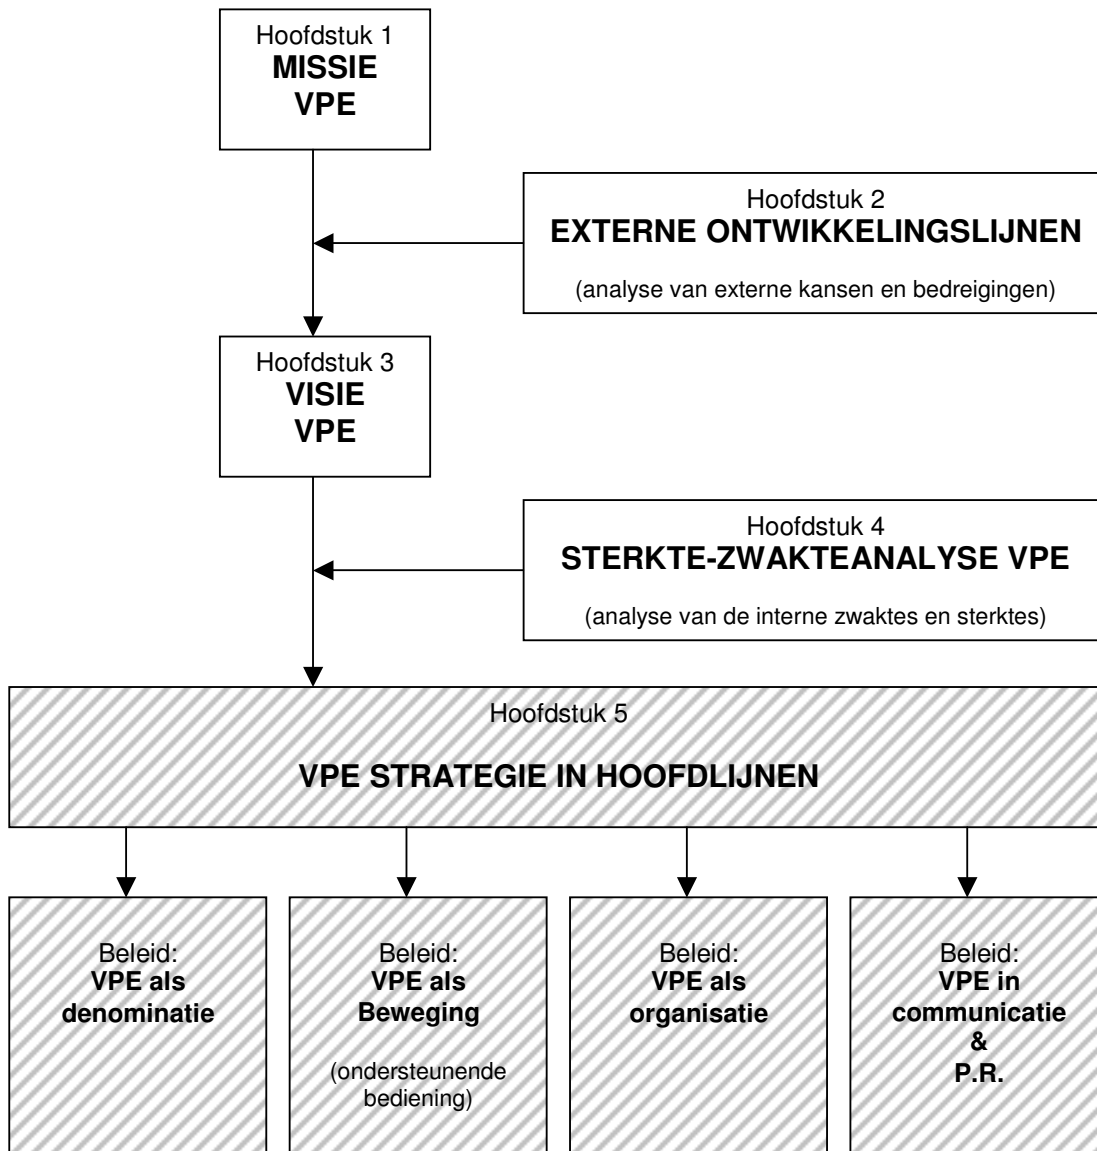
Hoofdstuk 1
**MISSIE VPE**

Hoofdstuk 2
**EXTERNE ONTWIKKELINGSLIJNEN**
(analyse van externe kansen en bedreigingen)

Hoofdstuk 3
**VISIE VPE**

Hoofdstuk 4
**STERKTE-ZWAKTEANALYSE VPE**
(analyse van de interne zwaktes en sterktes)

Hoofdstuk 5
**VPE STRATEGIE IN HOOFDLIJNEN**

Beleid:
**VPE als denominatie**

Beleid:
**VPE als Beweging**
(ondersteunende bediening)

Beleid:
**VPE als organisatie**

Beleid:
**VPE in communicatie & P.R.**